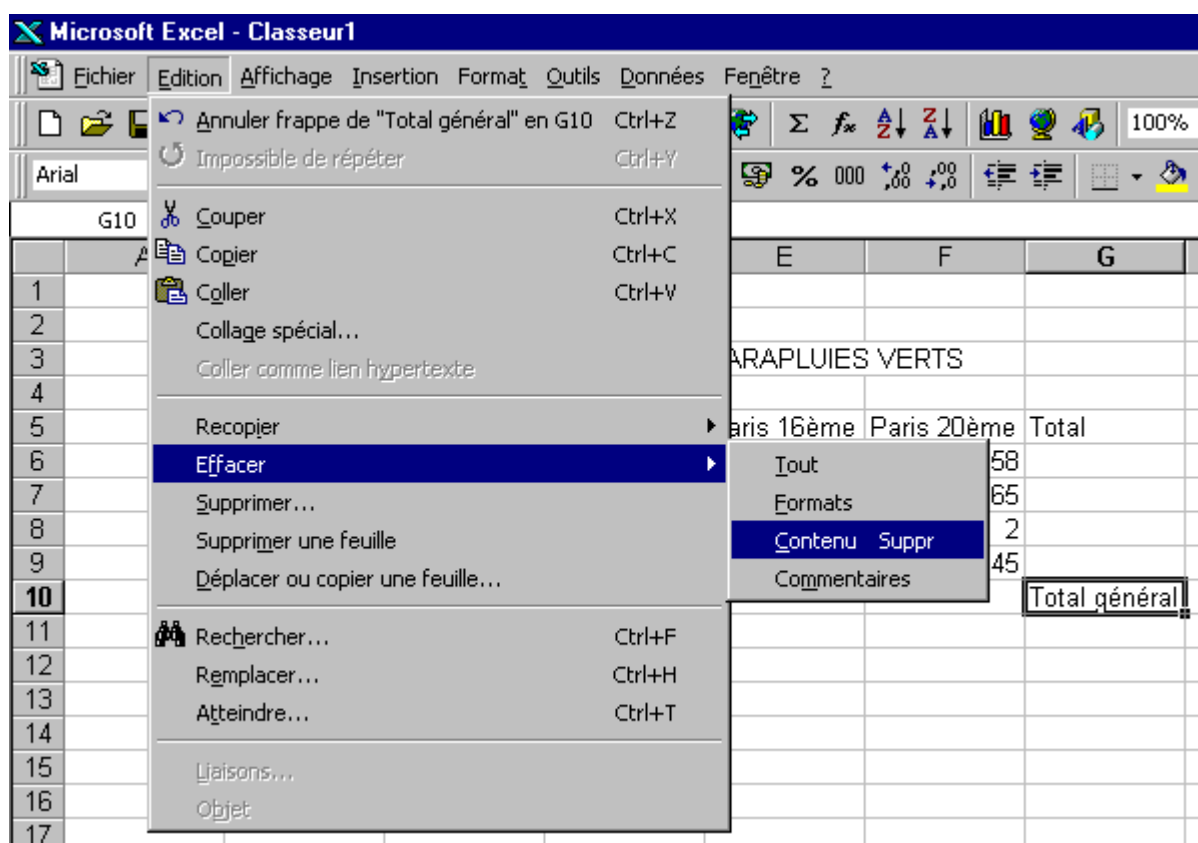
Microsoft Excel - Classeur1

Fichier Edition Affichage Insertion Format Outils Données Fenêtre ?

100%

Arial

G10

Annuler frappe de "Total général" en G10 Ctrl+Z
Impossible de répéter Ctrl+Y
Couper Ctrl+X
Copier Ctrl+C
Coller Ctrl+V
Collage spécial...
Coller comme lien hypertexte
Recopier
Effacer
Supprimer...
Supprimer une feuille
Déplacer ou copier une feuille...
Rechercher... Ctrl+F
Remplacer... Ctrl+H
Atteindre... Ctrl+T
Liaisons...
Objet

Tout
Formats
Contenu Suppr
Commentaires

| | A | E | F | G |
|---|---|---|---|---|
| 1 | | | | |
| 2 | | | | |
| 3 | | ARAPLUIES VERTS | | |
| 4 | | | | |
| 5 | | aris 16ème | Paris 20ème | Total |
| 6 | | | 58 | |
| 7 | | | 65 | |
| 8 | | | 2 | |
| 9 | | | 45 | |
| 10 | | | | Total général |
| 11 | | | | |
| 12 | | | | |
| 13 | | | | |
| 14 | | | | |
| 15 | | | | |
| 16 | | | | |
| 17 | | | | |